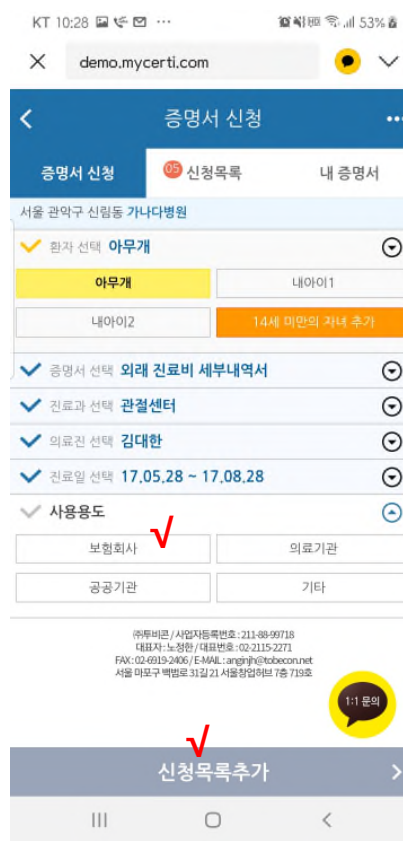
KT 10:28 ··· 53%

demo.mycerti.com

증명서 신청

증명서 신청

05 신청목록

내 증명서

서울 관악구 신림동 가나다병원

환자 선택 아무개

아무개

내아이1

내아이2

14세 미만의 자녀 추가

증명서 선택 외래 진료비 세부내역서

진료과 선택 관절센터

의료진 선택 김대한

진료일 선택 17.05.28 ~ 17.08.28

사용용도

보험회사

√

의료기관

공공기관

기타

㈜투비콘 / 사업자등록번호 : 211-88-99718
대표자 : 노정한 / 대표번호 : 02-2115-2271
FAX : 02-6919-2406 / E-MAIL : anginjh@tobecon.net
서울 마포구 백범로 31길 21 서울창업허브 7층 719호

1:1 문의

√

신청목록추가